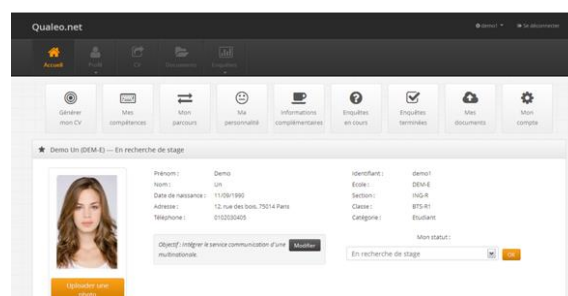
Qualeo.net

demo1 ▾ Se déconnecter

Accueil Profil CV Documents Enquêtes

Générer mon CV

Mes compétences

Mon parcours

Ma personnalité

Informations complémentaires

Enquêtes en cours

Enquêtes terminées

Mes documents

Mon compte

Demo Un (DEM-E) — En recherche de stage

| | | | |
|---|---|---|---|
| Prénom : | Demo | Identifiant : | demo1 |
| Nom : | Un | Ecole : | DEM-E |
| Date de naissance : | 11/09/1990 | Section : | ING-R |
| Adresse : | 12, rue des bois, 75014 Paris | Classe : | BTS-R1 |
| Téléphone : | 0102030405 | Catégorie : | Etudiant |

Objectif : Intégrer le service communication d'une multinationale.

Modifier

Mon statut :

En recherche de stage

OK

Uploader une photo